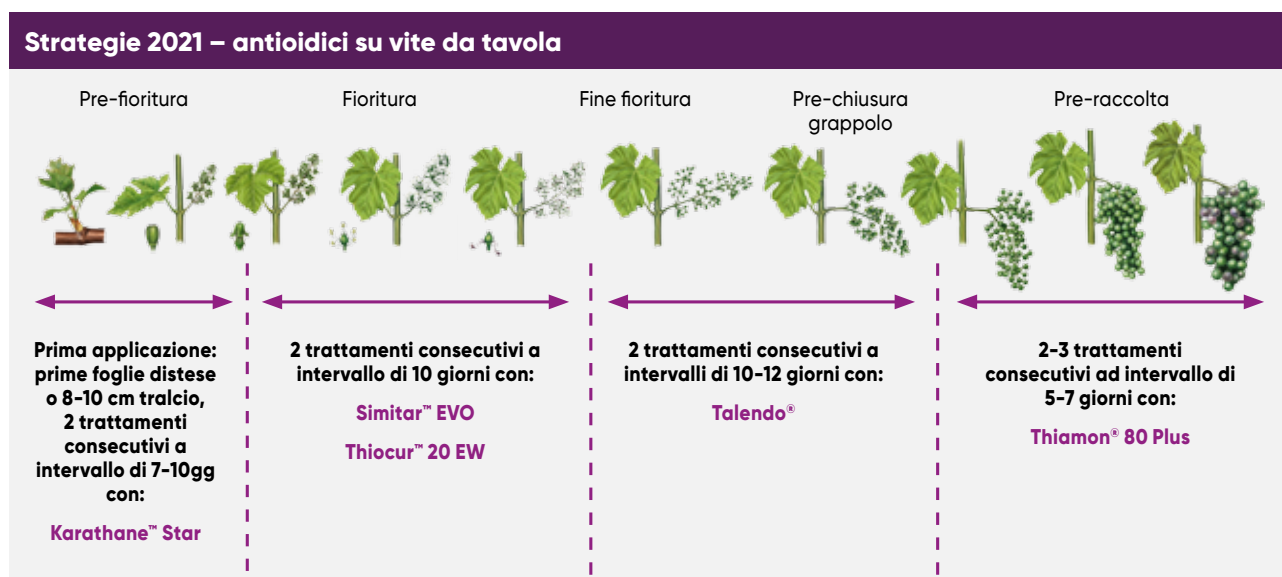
Strategie 2021 – antioidici su vite da tavola

Pre-fioritura

Fioritura

Fine fioritura

Pre-chiusura grappolo

Pre-raccolta

Prima applicazione: prime foglie distese o 8-10 cm tralcio, 2 trattamenti consecutivi a intervallo di 7-10gg con:

Karathane™ Star

2 trattamenti consecutivi a intervallo di 10 giorni con:

Simitar™ EVO

Thiocur™ 20 EW

2 trattamenti consecutivi a intervalli di 10-12 giorni con:

Talendo®

2-3 trattamenti consecutivi ad intervallo di 5-7 giorni con:

Thiamon® 80 Plus